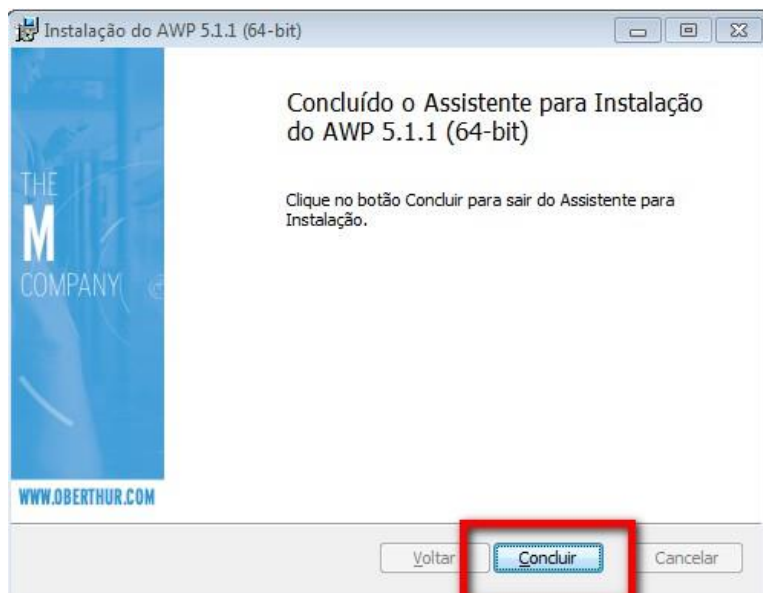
Instalação do AWP 5.1.1 (64-bit)

THE
M
COMPANY

WWW.OBERTHUR.COM

Concluído o Assistente para Instalação do AWP 5.1.1 (64-bit)

Clique no botão Concluir para sair do Assistente para Instalação.

Voltar
Concluir
Cancelar